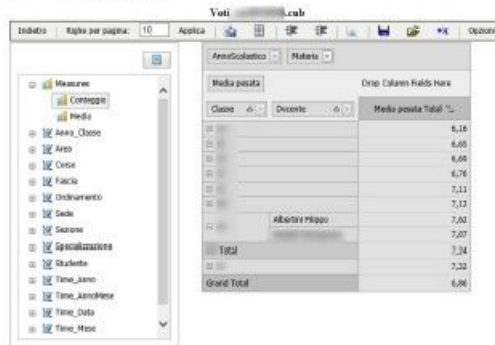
Voti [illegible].cub

Indietro | Righe per pagina: 10 | Applica | Opzioni

Measures
Conteggio
Media
Anno_Classe
Area
Cese
Fascia
Ordinamento
Sede
Sezione
Specializzazione
Studente
Time_Anno
Time_AnnoMese
Time_Data
Time_Mese

AnnoScolastico | Materia

Media pesata | Drop Column Fields Here

| Classe | Docente | Media pesata Total |
|---|---|---|
| | | 6,18 |
| | | 6,65 |
| | | 6,66 |
| | | 6,76 |
| | | 7,11 |
| | | 7,13 |
| | Albertini Filippo | 7,02 |
| | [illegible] | 7,07 |
| Total | | 7,34 |
| | | 7,22 |
| Grand Total | | 6,86 |